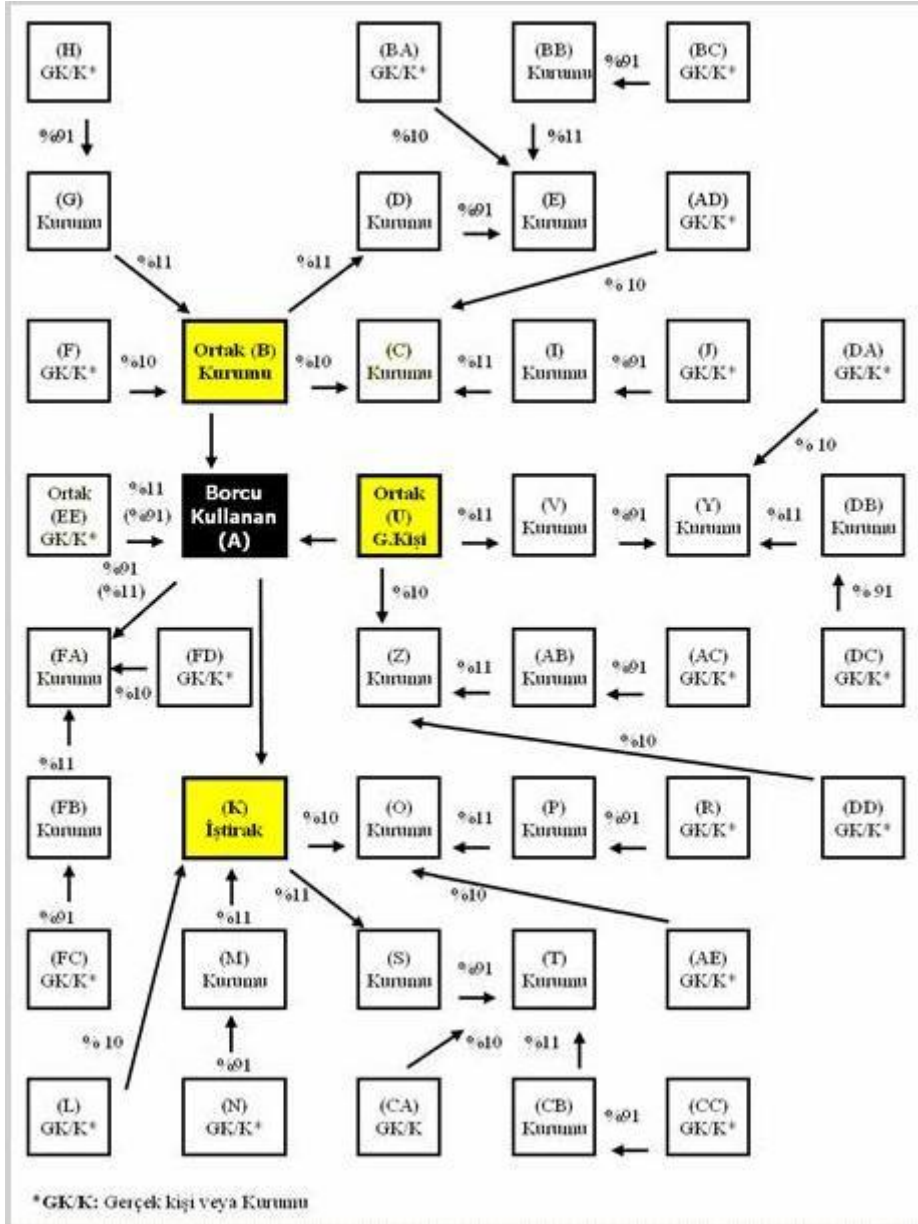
(H) GK/K*

%91

(G) Kurumu

%11

(BA) GK/K*

%10

(BB) Kurumu

%91

(BC) GK/K*

%11

(D) Kurumu

%91

(E) Kurumu

(AD) GK/K*

% 10

%11

(F) GK/K*

%10

Ortak (B) Kurumu

%10

(C) Kurumu

%11

(I) Kurumu

%91

(J) GK/K*

(DA) GK/K*

% 10

Ortak (EE) GK/K*

%11 (%91)

Borcu Kullanan (A)

Ortak (U) G.Kişi

%11

(V) Kurumu

%91

(Y) Kurumu

%11

(DB) Kurumu

%91 (%11)

%10

% 91

(FA) Kurumu

(FD) GK/K*

%10

(Z) Kurumu

%11

(AB) Kurumu

%91

(AC) GK/K*

(DC) GK/K*

%11

%10

(FB) Kurumu

(K) İştirak

%10

(O) Kurumu

%11

(P) Kurumu

%91

(R) GK/K*

(DD) GK/K*

%91

%11

%11

%10

(FC) GK/K*

(M) Kurumu

(S) Kurumu

%91

(T) Kurumu

(AE) GK/K*

% 10

%91

%10

%11

(L) GK/K*

(N) GK/K*

(CA) GK/K

(CB) Kurumu

%91

(CC) GK/K*

*GK/K: Gerçek kişi veya Kurumu